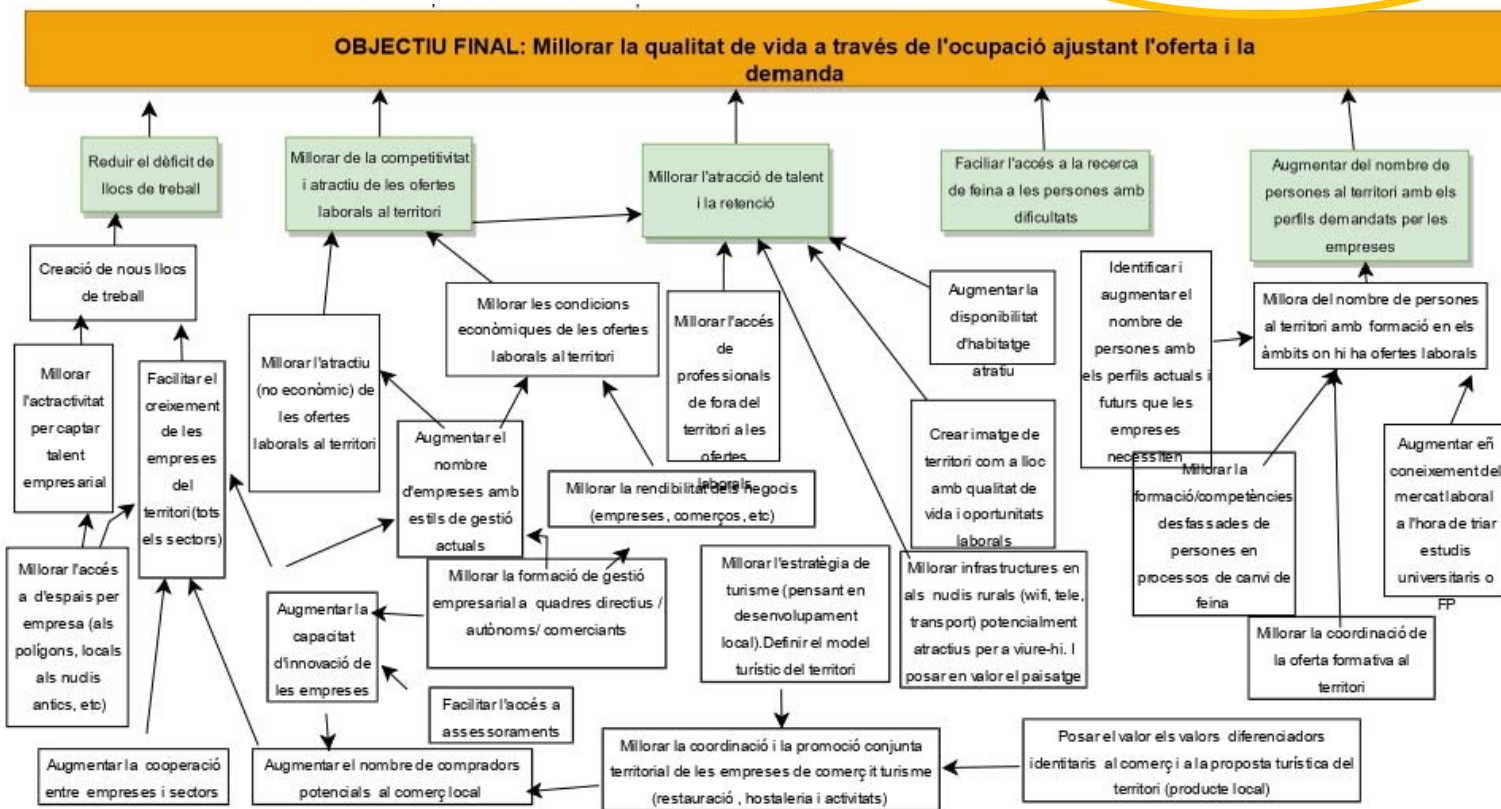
OBJECTIU FINAL: Millorar la qualitat de vida a través de l'ocupació ajustant l'oferta i la demanda

Reduir el dèficit de llocs de treball

Millorar de la competitivitat i atractiu de les ofertes laborals al territori

Millorar l'atracció de talent i la retenció

Facilitar l'accés a la recerca de feina a les persones amb dificultats

Augmentar del nombre de persones al territori amb els perfils demandats per les empreses

Creació de nous llocs de treball

Millorar les condicions econòmiques de les ofertes laborals al territori

Millorar l'accés de professionals de fora del territori a les ofertes laborals

Augmentar la disponibilitat d'habitatge atratiu

Identificar i augmentar el nombre de persones amb els perfils actuals i futurs que les empreses necessiten

Millora del nombre de persones al territori amb formació en els àmbits on hi ha ofertes laborals

Millorar l'actractivitat per captar talent empresarial

Facilitar el creixement de les empreses del territori (tots els sectors)

Millorar l'atractiu (no econòmic) de les ofertes laborals al territori

Augmentar el nombre d'empreses amb estils de gestió actuals

Millorar la rendibilitat dels negocis (empreses, comerços, etc)

Crear imatge de territori com a lloc amb qualitat de vida i oportunitats laborals

Millorar la formació/competències desfassades de persones en processos de canvi de feina

Augmentar eñ coneixement del mercat laboral a l'hora de triar estudis universitaris o FP

Millorar l'accés a d'espais per empresa (als polígons, locals als nudis antics, etc)

Millorar la formació de gestió empresarial a quadres directius / autònoms/ comerciants

Millorar l'estratègia de turisme (pensant en desenvolupament local). Definir el model turístic del territori

Millorar infrastructures en als nudis rurals (wifi, tele, transport) potencialment atractius per a viure-hi. I posar en valor el paisatge

Augmentar la capacitat d'innovació de les empreses

Facilitar l'accés a assessoraments

Millorar la coordinació de la oferta formativa al territori

Augmentar la cooperació entre empreses i sectors

Augmentar el nombre de compradors potencials al comerç local

Millorar la coordinació i la promoció conjunta territorial de les empreses de comerç i turisme (restauració , hostaleria i activitats)

Posar el valor els valors diferenciadors identitaris al comerç i a la proposta turística del territori (producte local)